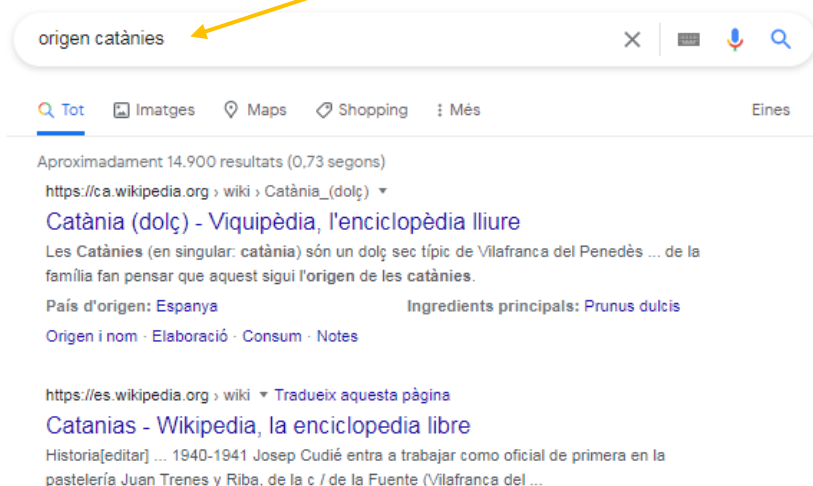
origen catànies

Tot Imatges Maps Shopping Més Eines

Aproximadament 14.900 resultats (0,73 segons)

https://ca.wikipedia.org › wiki › Catània_(dolç)

Catània (dolç) - Viquipèdia, l'enciclopèdia lliure

Les Catànies (en singular: catània) són un dolç sec típic de Vilafranca del Penedès ... de la família fan pensar que aquest sigui l'origen de les catànies.

País d'origen: Espanya

Ingredients principals: Prunus dulcis

Origen i nom · Elaboració · Consum · Notes

https://es.wikipedia.org › wiki Tradueix aquesta pàgina

Catanias - Wikipedia, la enciclopedia libre

Historia[editar] ... 1940-1941 Josep Cudié entra a trabajar como oficial de primera en la pastelería Juan Trenes y Riba, de la c / de la Fuente (Vilafranca del ...